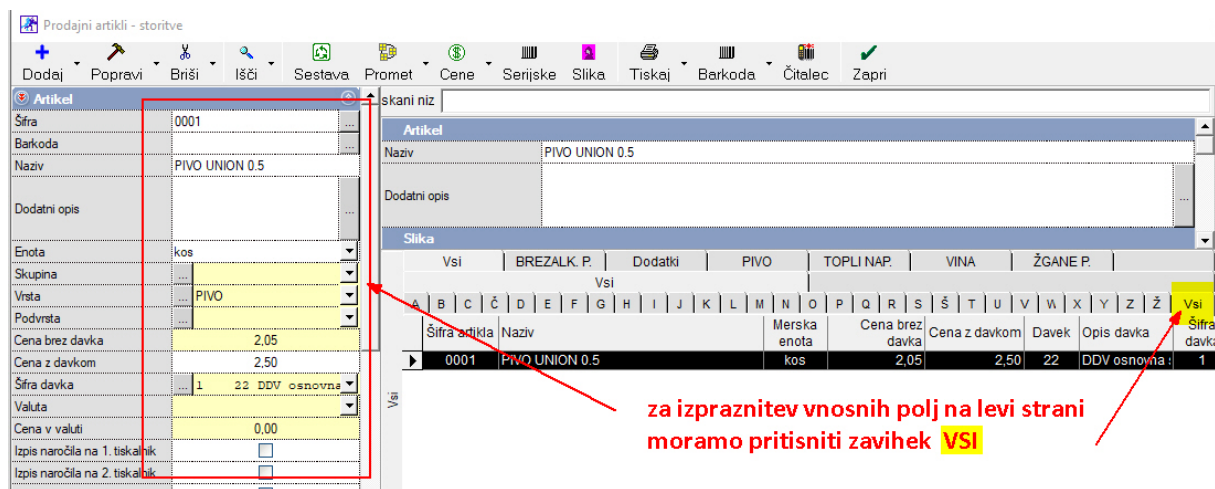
Prodajni artikli - storitve

Dodaj Popravi Briši Išči Sestava Promet Cene Serijske Slika Tiskaj Barkoda Čitalec Zapri

Artikel
Šifra 0001
Barkoda
Naziv PIVO UNION 0.5
Dodatni opis
Enota kos
Skupina
Vrsta PIVO
Podvrsta
Cena brez davka 2,05
Cena z davkom 2,50
Šifra davka 1 22 DDV osnovna
Valuta
Cena v valuti 0,00
Izpis naročila na 1. tiskalnik
Izpis naročila na 2. tiskalnik

skani niz

Artikel
Naziv PIVO UNION 0.5
Dodatni opis
Slika

Vsi | BREZALK. P. | Dodatki | PIVO | TOPLI NAP. | VINA | ŽGANE P.
Vsi

A | B | C | Č | D | E | F | G | H | I | J | K | L | M | N | O | P | Q | R | S | Š | T | U | V | W | X | Y | Z | Ž | Vsi

| Šifra artikla | Naziv | Merska enota | Cena brez davka | Cena z davkom | Davek | Opis davka | Šifra davka |
|---|---|---|---|---|---|---|---|
| 0001 | PIVO UNION 0.5 | kos | 2,05 | 2,50 | 22 | DDV osnovna | 1 |

Vsi

za izpraznitev vnosnih polj na levi strani moramo pritisniti zavihek VSI